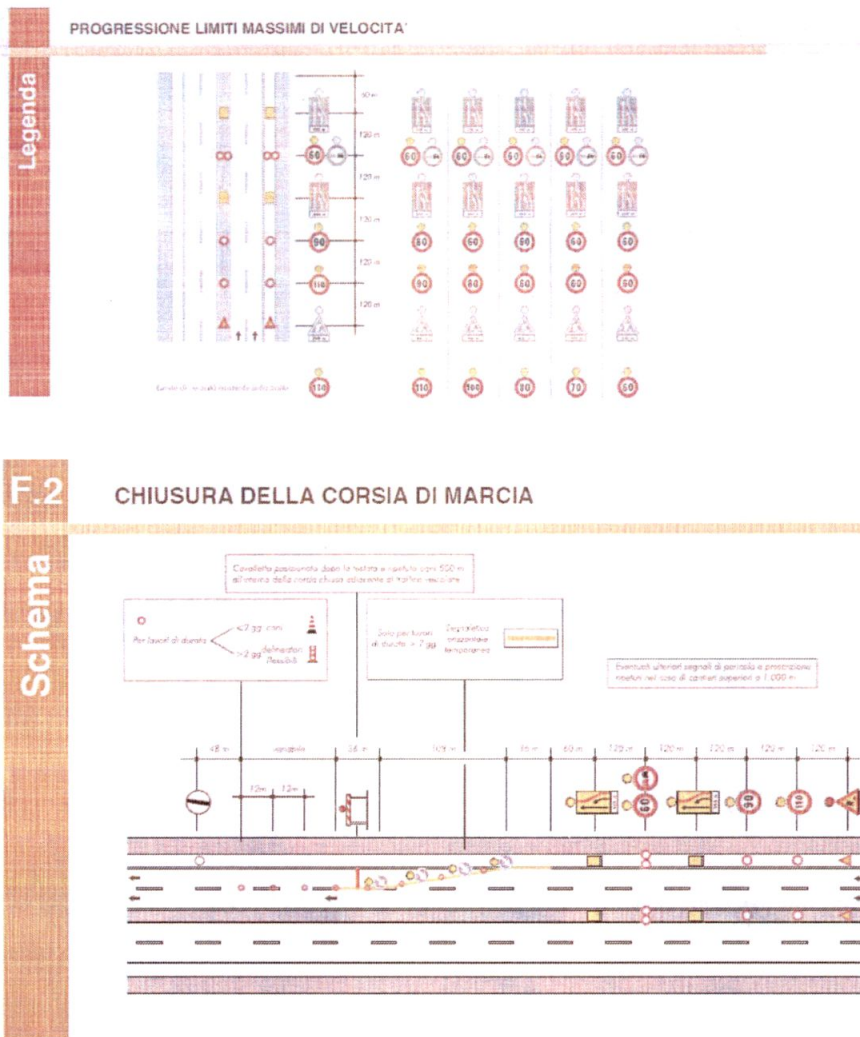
Legenda

PROGRESSIONE LIMITI MASSIMI DI VELOCITA'

50 m
120 m
120 m
120 m
120 m
120 m

60
60 60 60 60 60
90
60 60 60 60 60
110
90 60 60 60 60

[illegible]
110
110 100 80 70 60

F.2

Schema

CHIUSURA DELLA CORSIA DI MARCIA

Cavalletto posizionato dopo la testata e ripetuto ogni 500 m all'interno della corsia chiusa, visibile al traffico veicolare

Per lavori di durata <7 gg: coni
>2 gg: delineatori flessibili

Solo per lavori di durata > 2 gg
Segnaletica orizzontale temporanea

Eventuali ulteriori segnali di pericolo e prescrizione ripetuti nel caso di cantieri superiori a 1.000 m

48 m | variabile | 36 m | 100 m | 36 m | 60 m | 120 m | 120 m | 120 m | 120 m | 120 m

12 m | 12 m

60
90
110